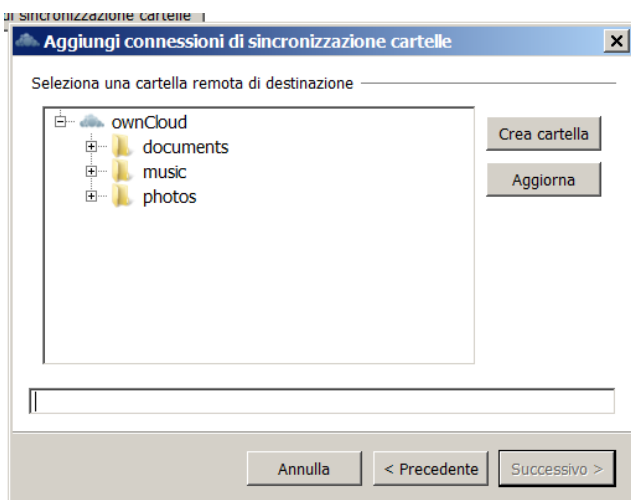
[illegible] sincronizzazione cartelle

Aggiungi connessioni di sincronizzazione cartelle

Seleziona una cartella remota di destinazione

ownCloud
documents
music
photos

Crea cartella
Aggiorna

Annulla
< Precedente
Successivo >